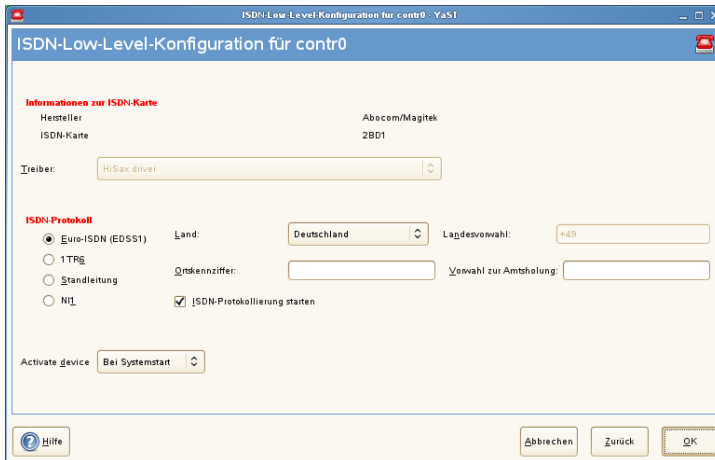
ISDN-Low-Level-Konfiguration für contr0 - YaST

ISDN-Low-Level-Konfiguration für contr0

Informationen zur ISDN-Karte

| Hersteller | Abocom/Magitek |
|---|---|
| ISDN-Karte | 2BD1 |

Treiber: HiSax driver

ISDN-Protokoll

Euro-ISDN (EDSS1)

1TR6

Standleitung

NI1

Land: Deutschland

Landesvorwahl: +49

Ortskennziffer:

Vorwahl zur Amtsholung:

ISDN-Protokollierung starten

Activate device Bei Systemstart

Hilfe

Abbrechen

Zurück

OK